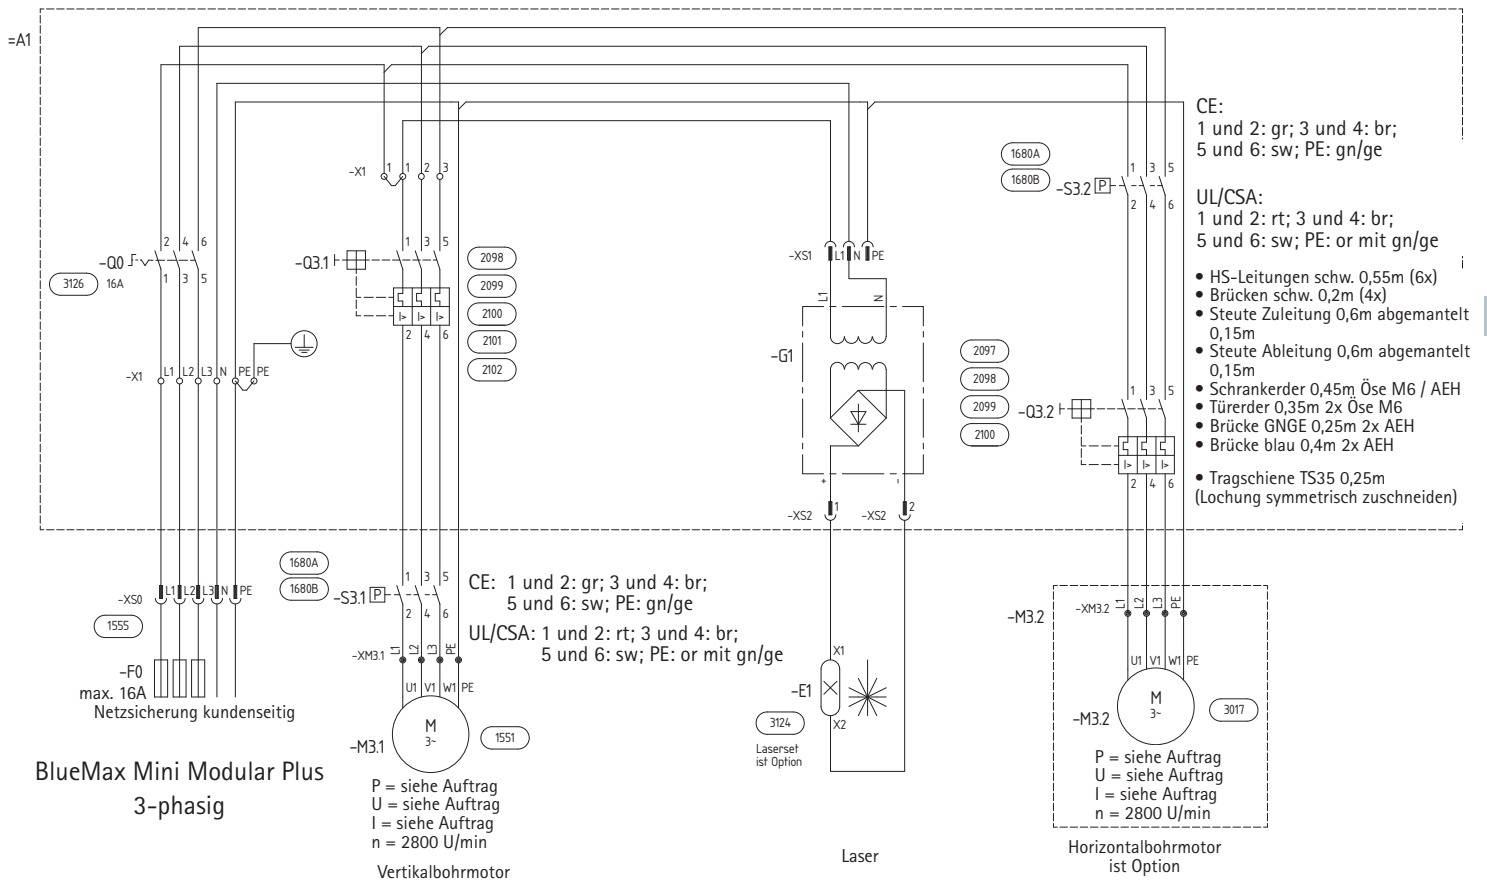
=A1

-X1 1 1 2 3

-Q3.1
1 3 5
2 4 6

2098
2099
2100
2101
2102

-Q0
3126 16A
2 4 6
1 3 5

-X1 L1 L2 L3 N PE PE

-XS1 L1 N PE
L1 N

-G1

2097
2098
2099
2100

+ -
-XS2 1 -XS2 2

CE:
1 und 2: gr; 3 und 4: br;
5 und 6: sw; PE: gn/ge

UL/CSA:
1 und 2: rt; 3 und 4: br;
5 und 6: sw; PE: or mit gn/ge

1680A
1680B
-S3.2 P
1 3 5
2 4 6

• HS-Leitungen schw. 0,55m (6x)
• Brücken schw. 0,2m (4x)
• Steute Zuleitung 0,6m abgemantelt 0,15m
• Steute Ableitung 0,6m abgemantelt 0,15m
• Schrankerder 0,45m Öse M6 / AEH
• Türerder 0,35m 2x Öse M6
• Brücke GNGE 0,25m 2x AEH
• Brücke blau 0,4m 2x AEH

• Tragschiene TS35 0,25m
(Lochung symmetrisch zuschneiden)

-Q3.2
1 3 5
2 4 6

-XS0 L1 L2 L3 N PE
1555

-F0
max. 16A
Netzsicherung kundenseitig

1680A
1680B
-S3.1 P
1 3 5
2 4 6

CE: 1 und 2: gr; 3 und 4: br;
5 und 6: sw; PE: gn/ge
UL/CSA: 1 und 2: rt; 3 und 4: br;
5 und 6: sw; PE: or mit gn/ge

-XM3.1 L1 L2 L3 PE
U1 V1 W1 PE
M
3~
-M3.1
1551

X1
-E1
X2
3124
Laserset ist Option

-M3.2
-XM3.2 L1 L2 L3 PE
U1 V1 W1 PE
M
3~
-M3.2
3017

BlueMax Mini Modular Plus
3-phasig

P = siehe Auftrag
U = siehe Auftrag
I = siehe Auftrag
n = 2800 U/min

Vertikalbohrmotor

Laser

P = siehe Auftrag
U = siehe Auftrag
I = siehe Auftrag
n = 2800 U/min

Horizontalbohrmotor
ist Option